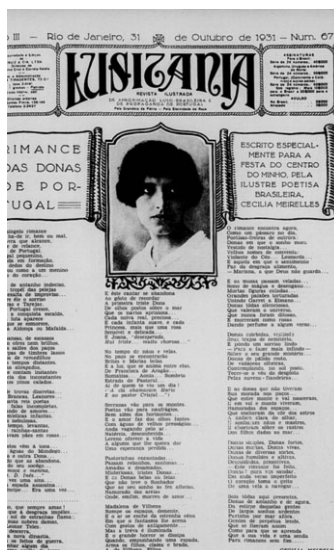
o III — Rio de Janeiro, 31 de Outubro de 1931 — Num. 67

LUSITANIA

REVISTA ILLUSTRADA
DE APPROXIMAÇÃO LUSO-BRASILEIRA E
DE PROPAGANDA DE PORTUGAL

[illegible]

RIMANCE DAS DONAS DE PORTUGAL

ESCRITO ESPECIALMENTE PARA A FESTA DO CENTRO DO MINHO, PELA ILLUSTRE POETISA BRASILEIRA, CECILIA MEIRELLES

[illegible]

CECILIA MEIRELLES